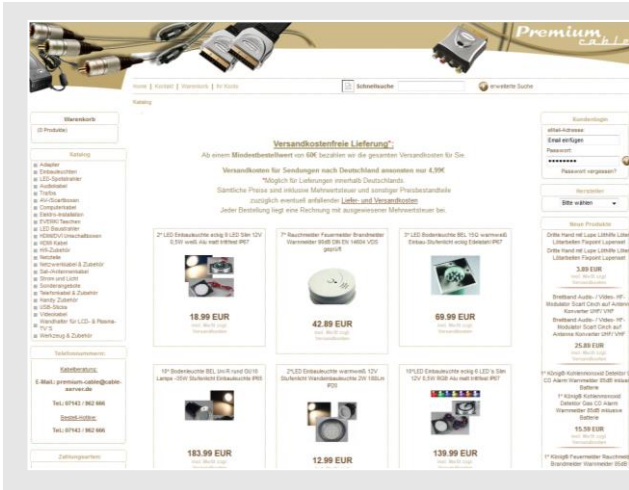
Premium cable

Home | Kontakt | Warenkorb | Ihr Konto

Schnellsuche

erweiterte Suche

Katalog

Warenkorb

(0 Produkte)

Katalog

Adapter
Einbauleuchten
LED-Spotstrahler
Audiokabel
Trafos
AV-Scartboxen
Computerkabel
Elektro-Installation
EVERKI Taschen
LED Baustrahler
HDMI/DVI Umschaltboxen
HDMI Kabel
Hifi-Zubehör
Netzteile
Netzwerkkabel & Zubehör
Sat-Antennenkabel
Strom und Licht
Sonderangebote
Telefonkabel & Zubehör
Handy Zubehör
USB-Sticks
Videokabel
Wandhalter für LCD- & Plasma-TV`S
Werkzeug & Zubehör

Telefonnummern:

Kabelberatung:

E-Mail: premium-cable@cable-server.de

Tel.: 07143 / 962 666

Bestell-Hotline:

Tel.: 07143 / 962 666

Zahlungsarten

Versandkostenfreie Lieferung*:

Ab einem Mindestbestellwert von 60€ bezahlen wir die gesamten Versandkosten für Sie.

Versandkosten für Sendungen nach Deutschland ansonsten nur 4,99€

*Möglich für Lieferungen innerhalb Deutschlands.

Sämtliche Preise sind inklusive Mehrwertsteuer und sonstiger Preisbestandteile zuzüglich eventuell anfallender Liefer- und Versandkosten

Jeder Bestellung liegt eine Rechnung mit ausgewiesener Mehrwertsteuer bei.

2" LED Einbauleuchte eckig 8 LED Slim 12V 0,5W weiß Alu matt Infiltrat IP67

18.99 EUR

inkl. MwSt zzgl. Versandkosten

7" Rauchmelder Feuermelder Brandmelder Warnmelder 85dB DIN EN 14604 VDS geprüft

42.89 EUR

inkl. MwSt zzgl. Versandkosten

3" LED Bodenleuchte BEL 15Q warmweiß Einbau-Stufenlicht eckig Edelstahl IP67

69.99 EUR

inkl. MwSt zzgl. Versandkosten

10" Bodenleuchte BEL Uni R rund GU10 Lampe -35W Stufenlicht Einbauleuchte IP65

183.99 EUR

inkl. MwSt zzgl. Versandkosten

2"LED Einbauleuchte warmweiß 12V Stufenlicht Wandeinbauleuchte 2W 18SLin IP20

12.99 EUR

inkl. MwSt zzgl. Versandkosten

10"LED Einbauleuchte eckig 6 LED's Slim 12V 0,5W RGB Alu matt Infiltrat IP67

139.99 EUR

inkl. MwSt zzgl. Versandkosten

Kundenlogin

eMail-Adresse

Email eingeben

Passwort:

••••••••••

Passwort vergessen?

Hersteller

Bitte wählen

Neue Produkte

Dritte Hand mit Lupe Lötgehilfe Lötarbeiten Feinlöt Lupenset
Dritte Hand mit Lupe Lötgehilfe Lötarbeiten Feinlöt Lupenset

3.89 EUR

inkl. MwSt zzgl. Versandkosten

Breitband Audio- / Video- HF-Modulator Scart Cinch auf Antenne Konverter UHF/ VHF
Breitband Audio- / Video- HF-Modulator Scart Cinch auf Antenne Konverter UHF/ VHF

25.89 EUR

inkl. MwSt zzgl. Versandkosten

1" Kingtell Kohlenmonoxid Detektor CO Alarm Warnmelder 85dB inklusive Batterie
1" Kingtell Kohlenmonoxid Detektor Gas CO Alarm Warnmelder 85dB inklusive Batterie

15.59 EUR

inkl. MwSt zzgl. Versandkosten

1" Kingtell Feuermelder Rauchmelder Brandmelder Warnmelder 85dB inklusive